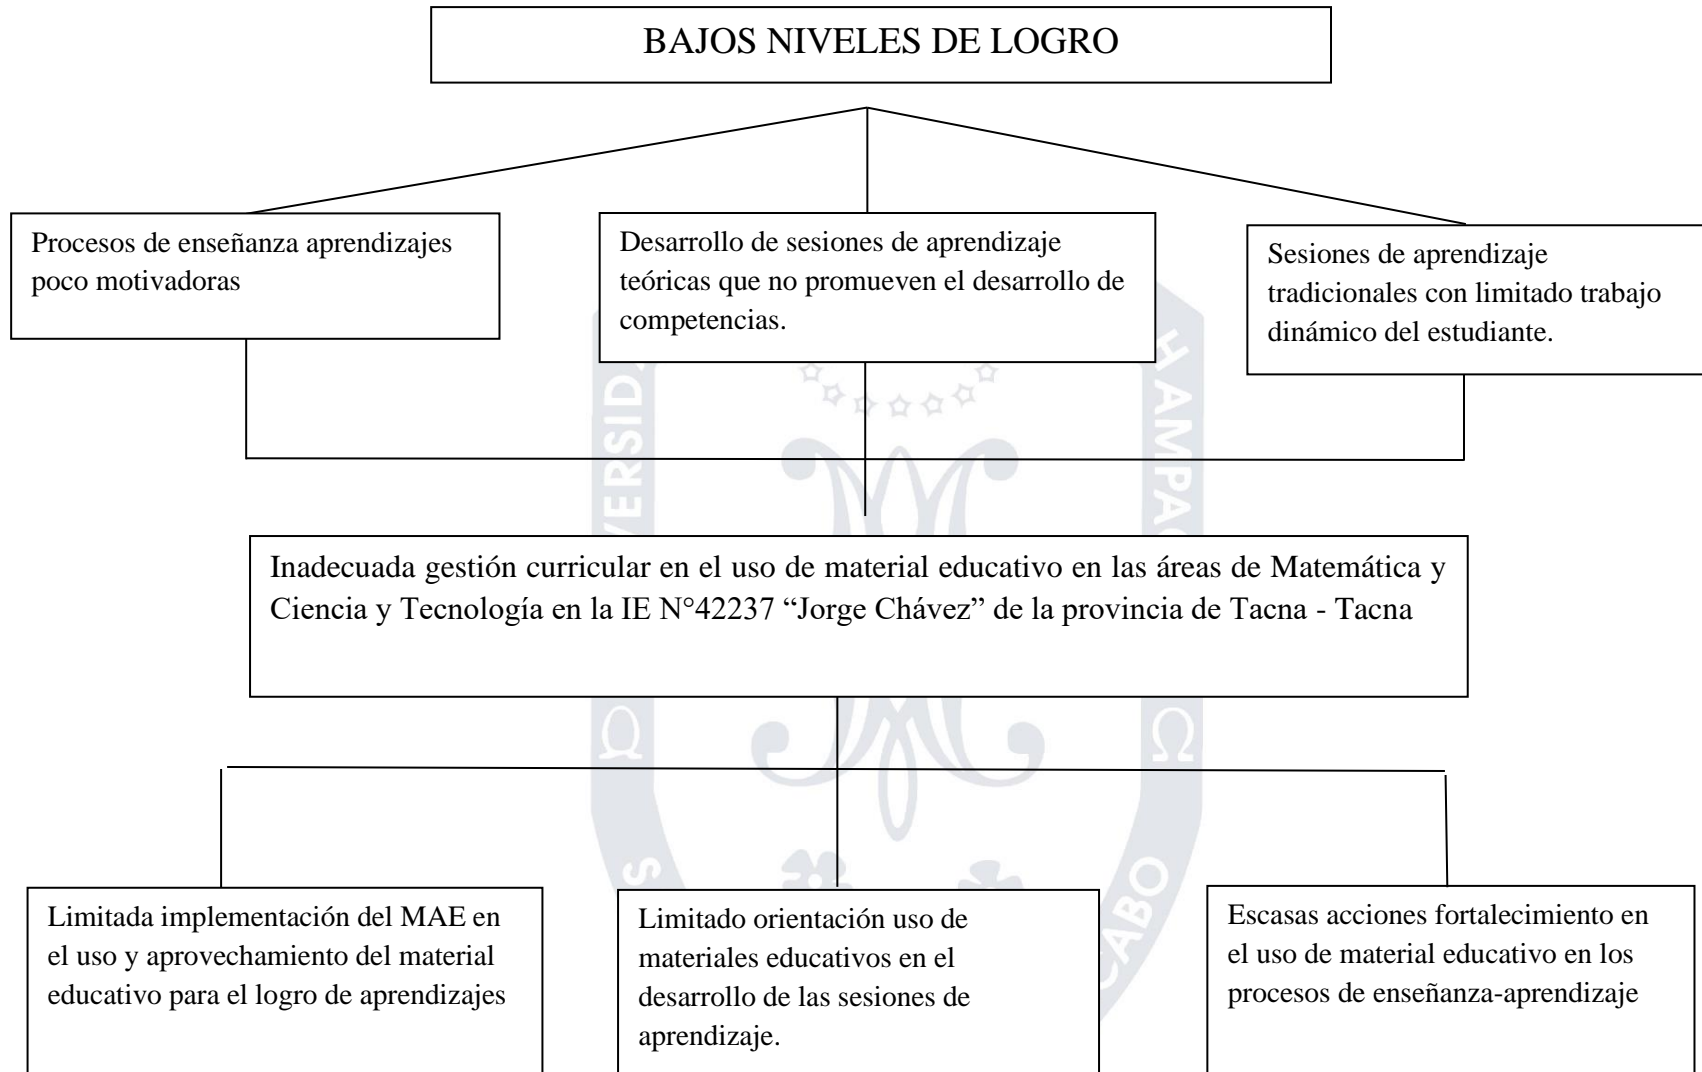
BAJOS NIVELES DE LOGRO

Procesos de enseñanza aprendizajes poco motivadoras

Desarrollo de sesiones de aprendizaje teóricas que no promueven el desarrollo de competencias.

Sesiones de aprendizaje tradicionales con limitado trabajo dinámico del estudiante.

Inadecuada gestión curricular en el uso de material educativo en las áreas de Matemática y Ciencia y Tecnología en la IE N°42237 “Jorge Chávez” de la provincia de Tacna - Tacna

Limitada implementación del MAE en el uso y aprovechamiento del material educativo para el logro de aprendizajes

Limitado orientación uso de materiales educativos en el desarrollo de las sesiones de aprendizaje.

Escasas acciones fortalecimiento en el uso de material educativo en los procesos de enseñanza-aprendizaje